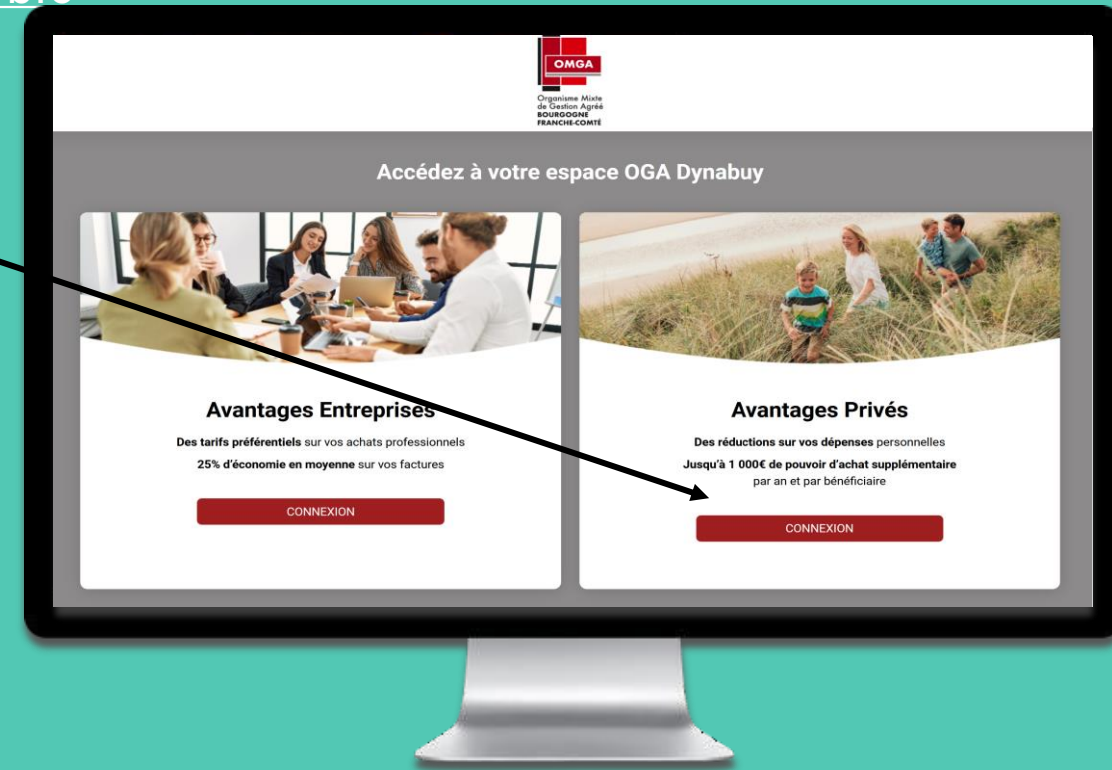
OMGA
Organisme Mixte de Gestion Agréé
BOURGOGNE
FRANCHE-COMTÉ

Accédez à votre espace OGA Dynabuy

Avantages Entreprises
Des tarifs préférentiels sur vos achats professionnels
25% d'économie en moyenne sur vos factures
CONNEXION

Avantages Privés
Des réductions sur vos dépenses personnelles
Jusqu'à 1 000€ de pouvoir d'achat supplémentaire par an et par bénéficiaire
CONNEXION